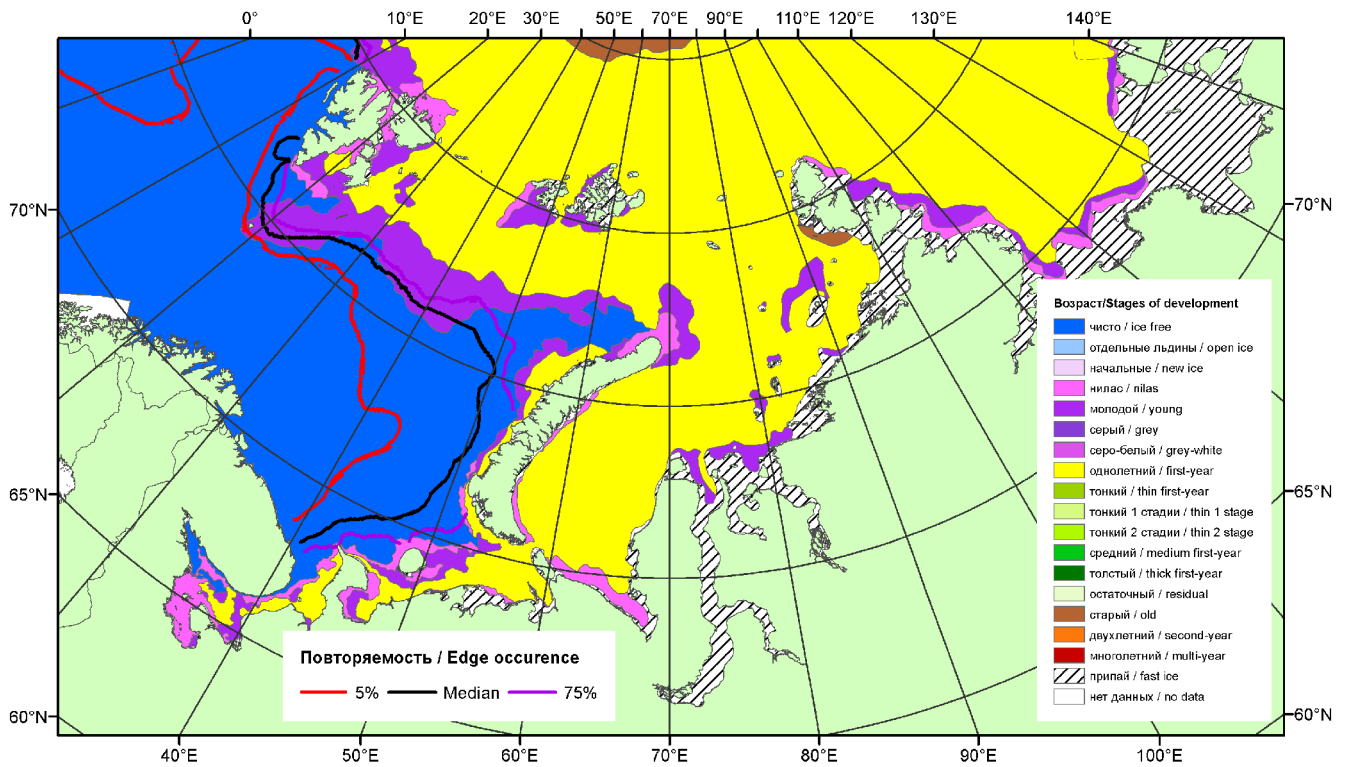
0° 10°E 20°E 30°E 50°E 70°E 90°E 110°E 120°E 130°E 140°E

70°N
65°N
60°N

70°N
65°N
60°N

Возраст/Stages of development
чисто / ice free
отдельные льдины / open ice
начальные / new ice
нилас / nilas
молодой / young
серый / grey
серо-белый / grey-white
однолетний / first-year
тонкий / thin first-year
тонкий 1 стадии / thin 1 stage
тонкий 2 стадии / thin 2 stage
средний / medium first-year
толстый / thick first-year
остаточный / residual
старый / old
двухлетний / second-year
многолетний / multi-year
припай / fast ice
нет данных / no data

Повторяемость / Edge occurence
5% Median 75%

40°E 50°E 60°E 70°E 80°E 90°E 100°E